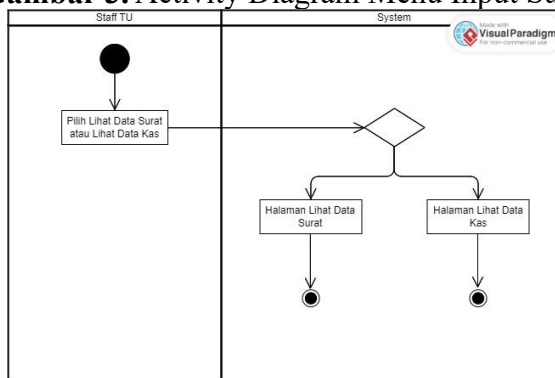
Gambar 5. Activity Diagram Menu Input Se

Staff TU

System

Made with
Visual Paradigm
For non-commercial use

Pilih Lihat Data Surat atau Lihat Data Kas

Halaman Lihat Data Surat

Halaman Lihat Data Kas